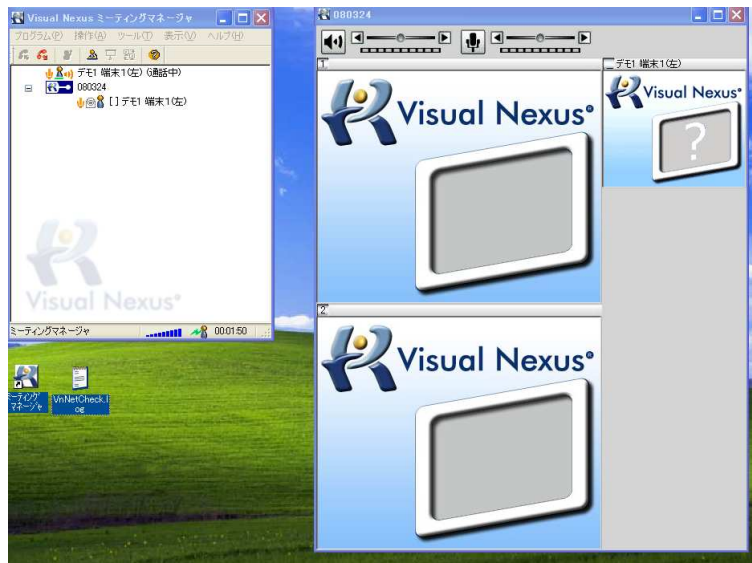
Visual Nexus ミーティングマネージャ
プログラム(P) 操作(A) ツール(T) 表示(V) ヘルプ(H)
デモ1 端末1(左) (通話中)
080324
[] デモ1 端末1(左)
Visual Nexus®
ミーティングマネージャ
00:01:50
ミーティングマネージャ
VnNetCheck.log
080324
1
デモ1 端末1(左)
Visual Nexus®
?
Visual Nexus®
2
Visual Nexus®